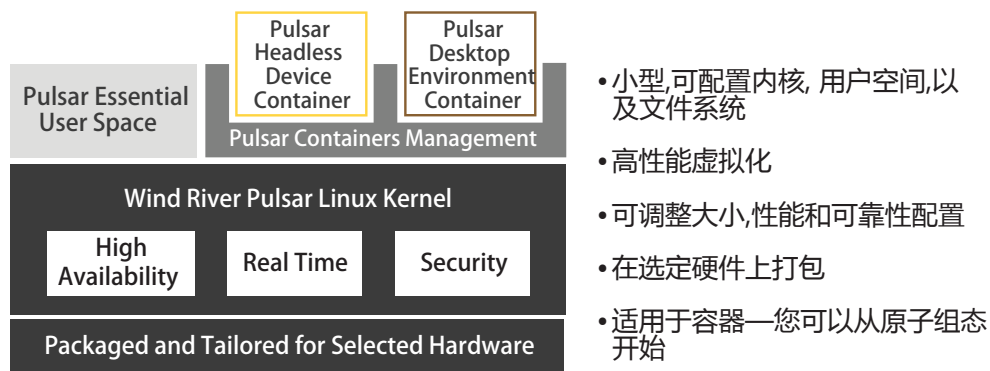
Pulsar Headless Device Container

Pulsar Desktop Environment Container

Pulsar Essential User Space

Pulsar Containers Management

Wind River Pulsar Linux Kernel

High Availability

Real Time

Security

Packaged and Tailored for Selected Hardware

•小型,可配置内核, 用户空间,以及文件系统

•高性能虚拟化

•可调整大小,性能和可靠性配置

•在选定硬件上打包

•适用于容器—您可以从原子组态开始